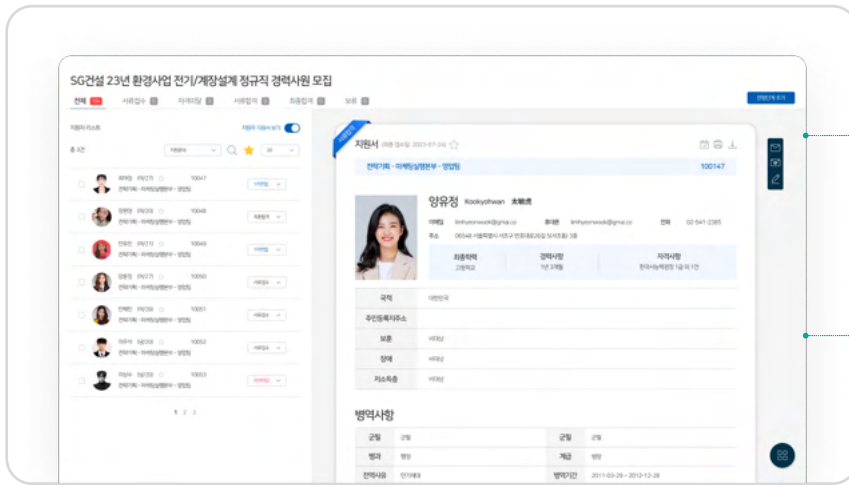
SG건설 23년 환경사업 전기/계장설계 정규직 경력사원 모집

전체 서류접수 자격미달 서류합격 최종합격 보류

전형단계 추가

지원자 리스트

지원자 지원서 보기

총 7건

지원서

전략기획 · 마케팅실행본부 · 영업팀

100147

양유정 Kookyohwan

국적

주민등록지주소

보훈

장애

저소득층

병역사항

군필

병과

전역사유

군별

계급

병역기간

1 2 3